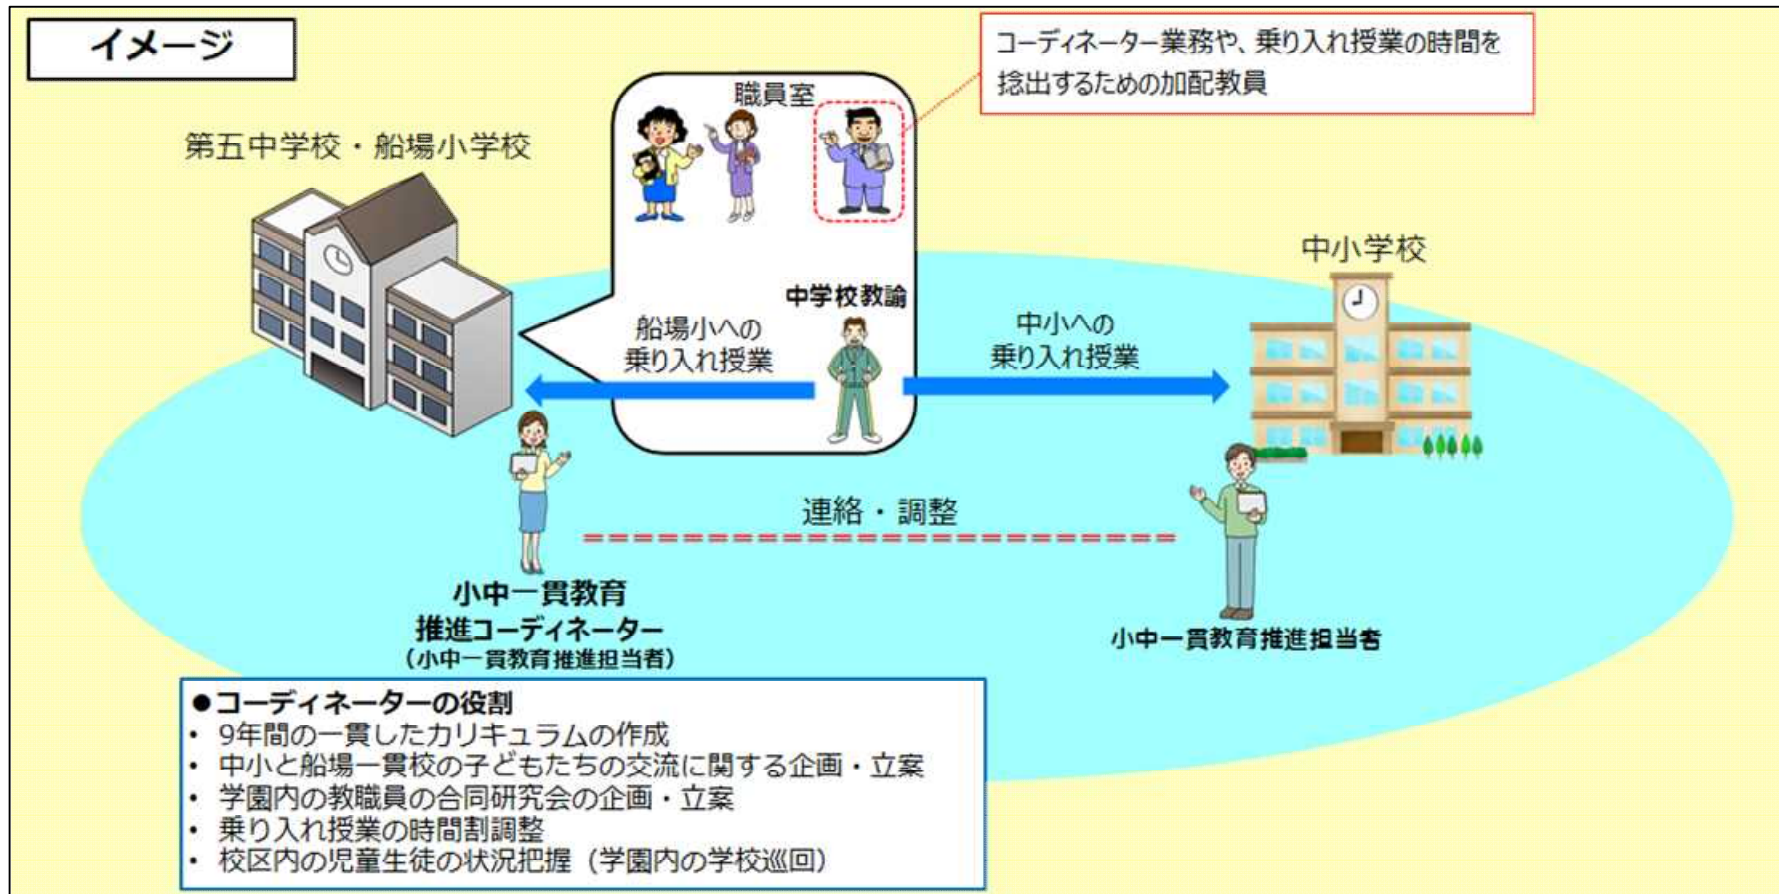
イメージ

コーディネーター業務や、乗り入れ授業の時間を捻出するための加配教員

職員室

第五中学校・船場小学校

中小学校

中学校教諭

船場小への乗り入れ授業

中小への乗り入れ授業

連絡・調整

小中一貫教育推進コーディネーター
（小中一貫教育推進担当者）

小中一貫教育推進担当者

●コーディネーターの役割
・ 9年間の一貫したカリキュラムの作成
・ 中小と船場一貫校の子どもたちの交流に関する企画・立案
・ 学園内の教職員の合同研究会の企画・立案
・ 乗り入れ授業の時間割調整
・ 校区内の児童生徒の状況把握（学園内の学校巡回）